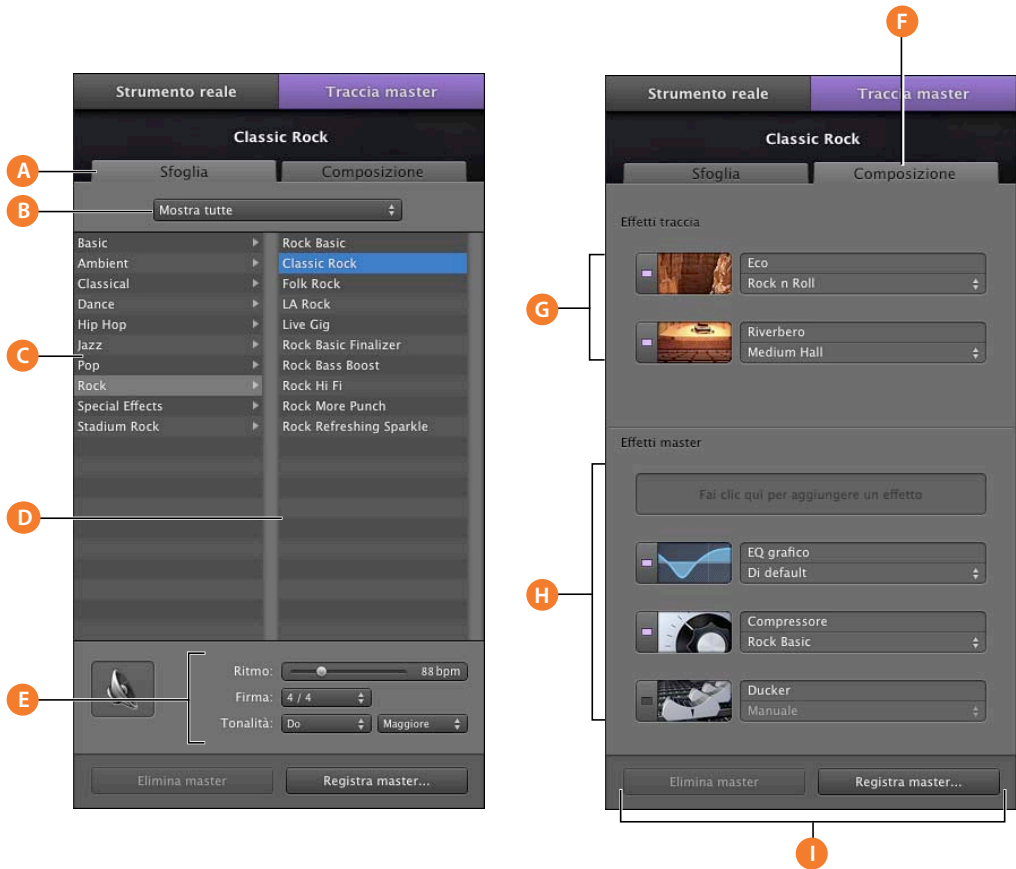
Strumento reale
Traccia master
Classic Rock
A
Sfoglia
Composizione
B
Mostra tutte
Basic
Ambient
Classical
Dance
Hip Hop
Jazz
Pop
Rock
Special Effects
Stadium Rock
C
Rock Basic
Classic Rock
Folk Rock
LA Rock
Live Gig
Rock Basic Finalizer
Rock Bass Boost
Rock Hi Fi
Rock More Punch
Rock Refreshing Sparkle
D
E
Ritmo:
88 bpm
Firma:
4 / 4
Tonalità:
Do
Maggiore
Elimina master
Registra master...

F
Strumento reale
Traccia master
Classic Rock
Sfoglia
Composizione
Effetti traccia
G
Eco
Rock n Roll
Riverbero
Medium Hall
Effetti master
H
Fai clic qui per aggiungere un effetto
EQ grafico
Di default
Compressore
Rock Basic
Ducker
Manuale
Elimina master
Registra master...
I